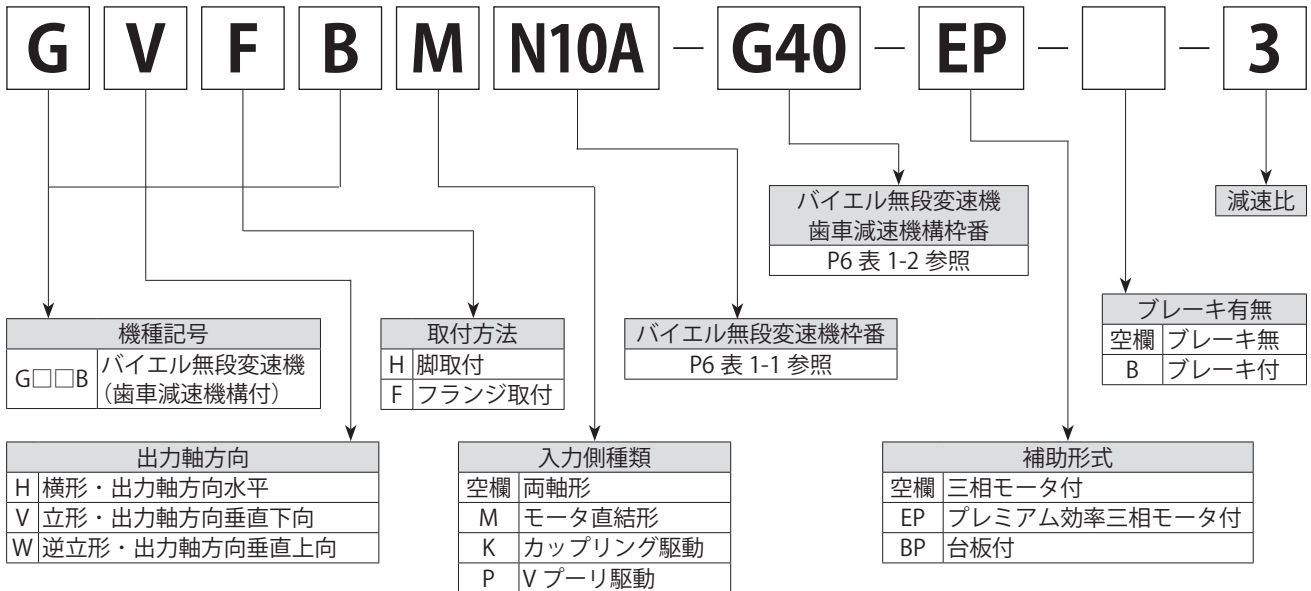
G V F B M N10A − G40 − EP − − 3

バイエル無段変速機
歯車減速機構枠番
P6 表 1-2 参照

減速比

| 機種記号 | |
|---|---|
| G□□B | バイエル無段変速機（歯車減速機構付） |

| 取付方法 | |
|---|---|
| H | 脚取付 |
| F | フランジ取付 |

| バイエル無段変速機枠番 |
|---|
| P6 表 1-1 参照 |

| ブレーキ有無 | |
|---|---|
| 空欄 | ブレーキ無 |
| B | ブレーキ付 |

| 出力軸方向 | |
|---|---|
| H | 横形・出力軸方向水平 |
| V | 立形・出力軸方向垂直下向 |
| W | 逆立形・出力軸方向垂直上向 |

| 入力側種類 | |
|---|---|
| 空欄 | 両軸形 |
| M | モータ直結形 |
| K | カップリング駆動 |
| P | V プーリ駆動 |

| 補助形式 | |
|---|---|
| 空欄 | 三相モータ付 |
| EP | プレミアム効率三相モータ付 |
| BP | 台板付 |